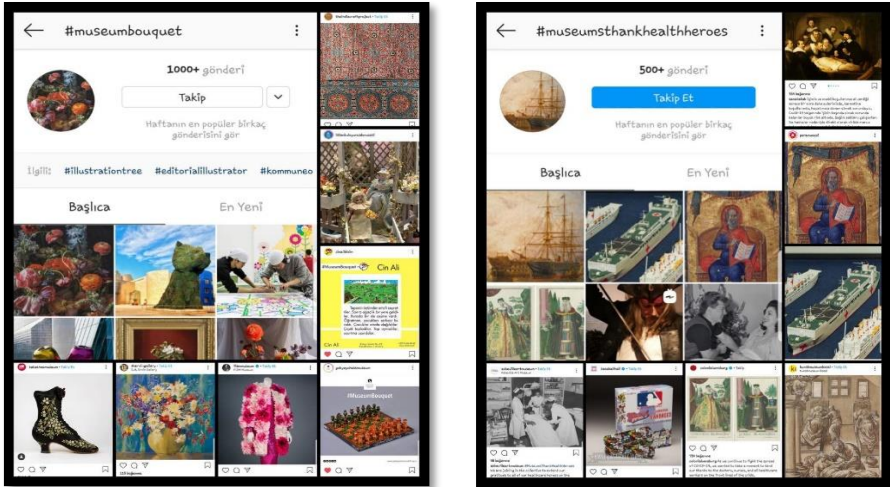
#museumbouquet

1000+ gönderi

Takip

Haftanın en popüler birkaç gönderisini gör

İlgili: #illustrationtree #editorialillustrator #kommuneo

Başlıca En Yeni

#museumbouquet Cin Ali

#museumbouquet

#museumsthankhealthheroes

500+ gönderi

Takip Et

Haftanın en popüler birkaç gönderisini gör

Başlıca En Yeni